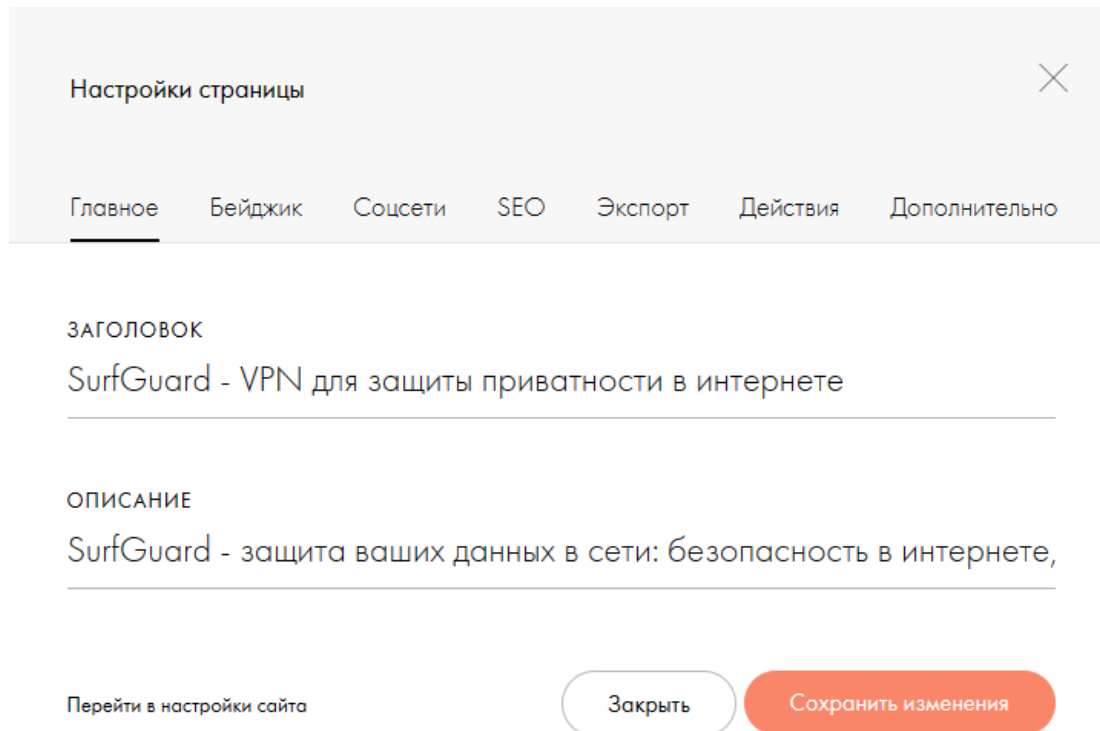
Настройки страницы

Главное Бейджик Соцсети SEO Экспорт Действия Дополнительно

ЗАГОЛОВОК
SurfGuard - VPN для защиты приватности в интернете

ОПИСАНИЕ
SurfGuard - защита ваших данных в сети: безопасность в интернете,

Перейти в настройки сайта

Закрыть

Сохранить изменения